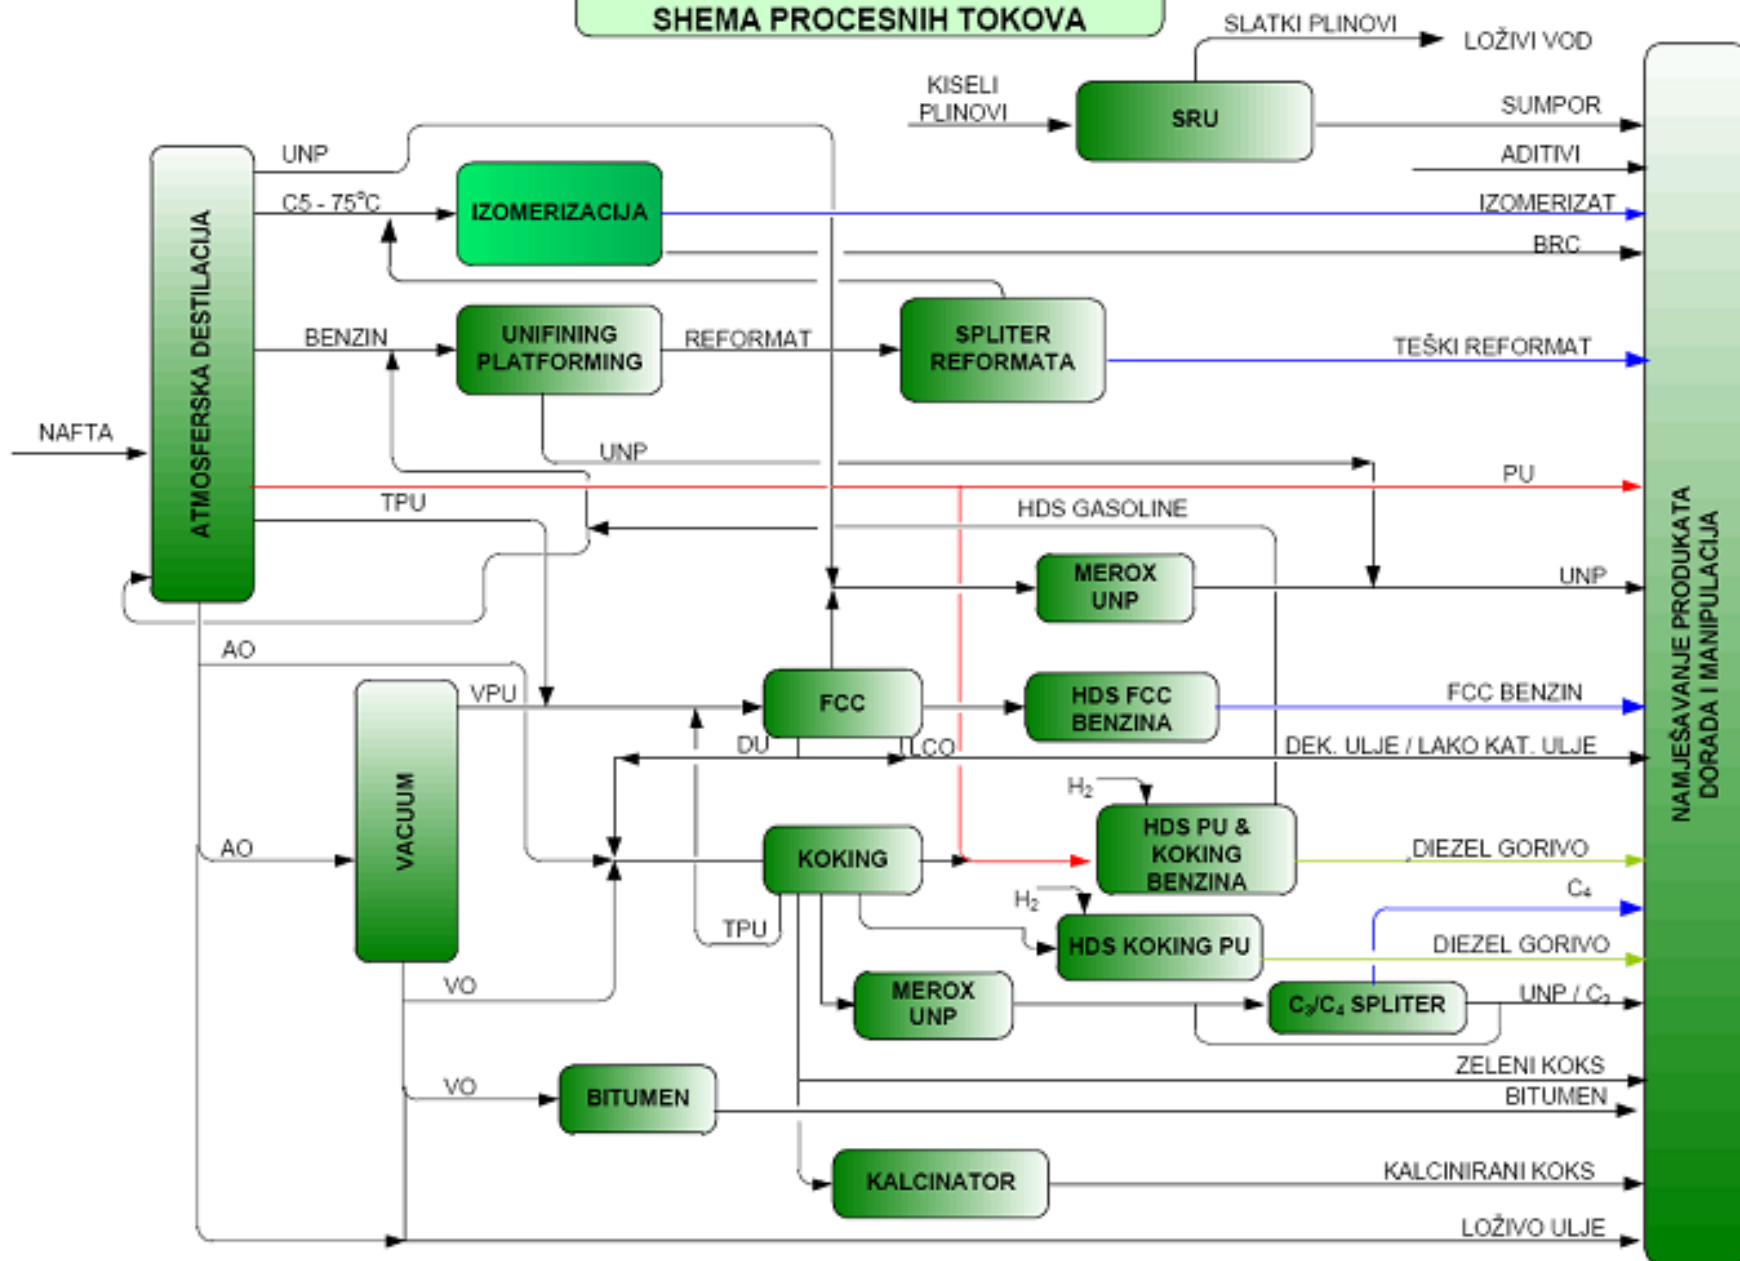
SHEMA PROCESNIH TOKOVA

SLATKI PLINOVI
LOŽIVI VOD
KISELI PLINOVI
SRU
SUMPOR
ADITIVI
UNP
C5 - 75°C
IZOMERIZACIJA
IZOMERIZAT
BRC
ATMOSFERSKA DESTILACIJA
BENZIN
UNIFINING PLATFORMING
REFORMAT
SPLITER REFORMATA
TEŠKI REFORMAT
NAFTA
UNP
PU
TPU
HDS GASOLINE
MEROX UNP
UNP
AO
VPU
FCC
HDS FCC BENZINA
FCC BENZIN
VACUUM
DU
LCO
DEK. ULJE / LAKO KAT. ULJE
$H_2$
AO
KOKING
HDS PU & KOKING BENZINA
DIEZEL GORIVO
$C_4$
$H_2$
TPU
HDS KOKING PU
DIEZEL GORIVO
VO
MEROX UNP
$C_3/C_4$ SPLITER
UNP / $C_3$
ZELENI KOKS
VO
BITUMEN
BITUMEN
KALCINATOR
KALCINIRANI KOKS
LOŽIVO ULJE
NAMJEŠAVANJE PRODUKATA DORADA I MANIPULACIJA